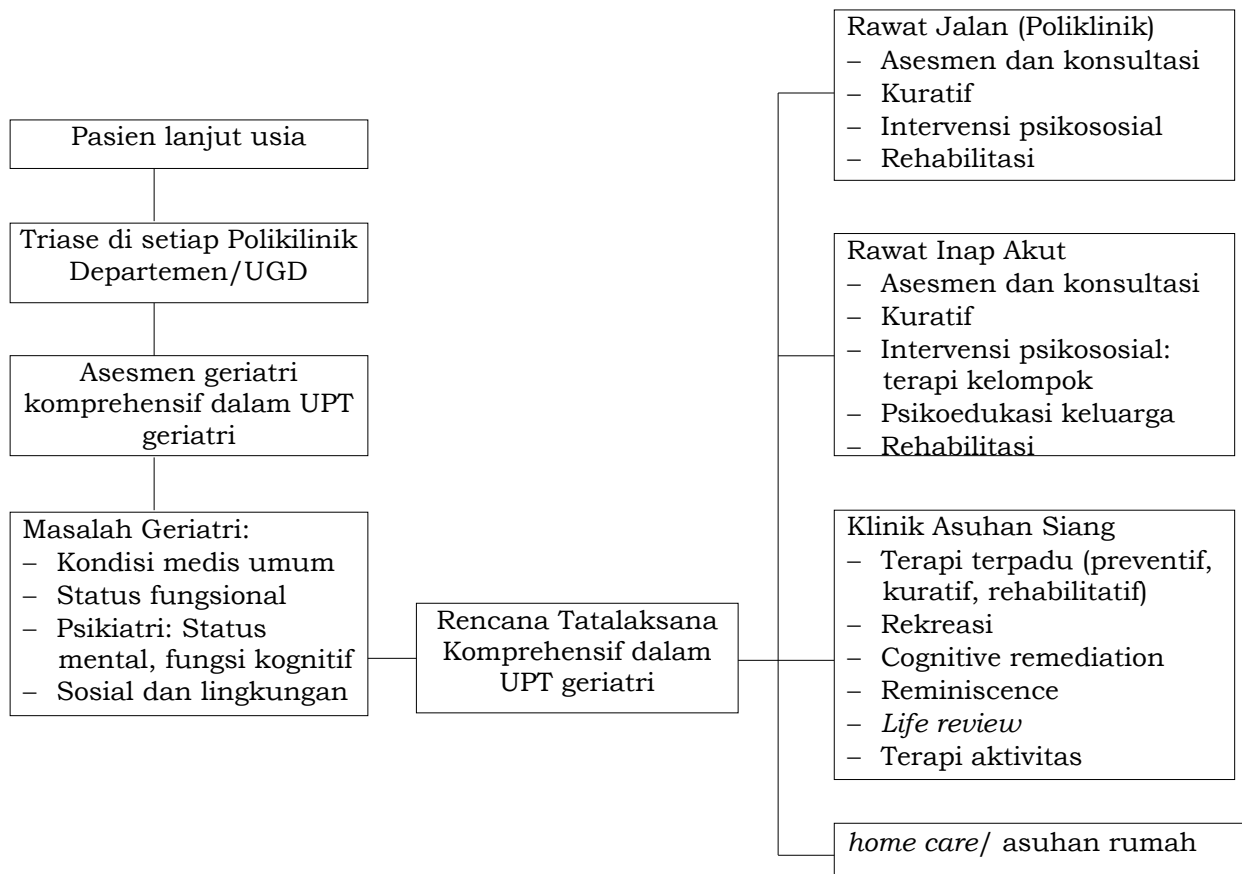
Pasien lanjut usia

Triase di setiap Polikilinik Departemen/UGD

Asesmen geriatri komprehensif dalam UPT geriatri

Masalah Geriatri:
– Kondisi medis umum
– Status fungsional
– Psikiatri: Status mental, fungsi kognitif
– Sosial dan lingkungan

Rencana Tatalaksana Komprehensif dalam UPT geriatri

Rawat Jalan (Poliklinik)
– Asesmen dan konsultasi
– Kuratif
– Intervensi psikososial
– Rehabilitasi

Rawat Inap Akut
– Asesmen dan konsultasi
– Kuratif
– Intervensi psikososial: terapi kelompok
– Psikoedukasi keluarga
– Rehabilitasi

Klinik Asuhan Siang
– Terapi terpadu (preventif, kuratif, rehabilitatif)
– Rekreasi
– Cognitive remediation
– Reminiscence
– Life review
– Terapi aktivitas

home care/ asuhan rumah